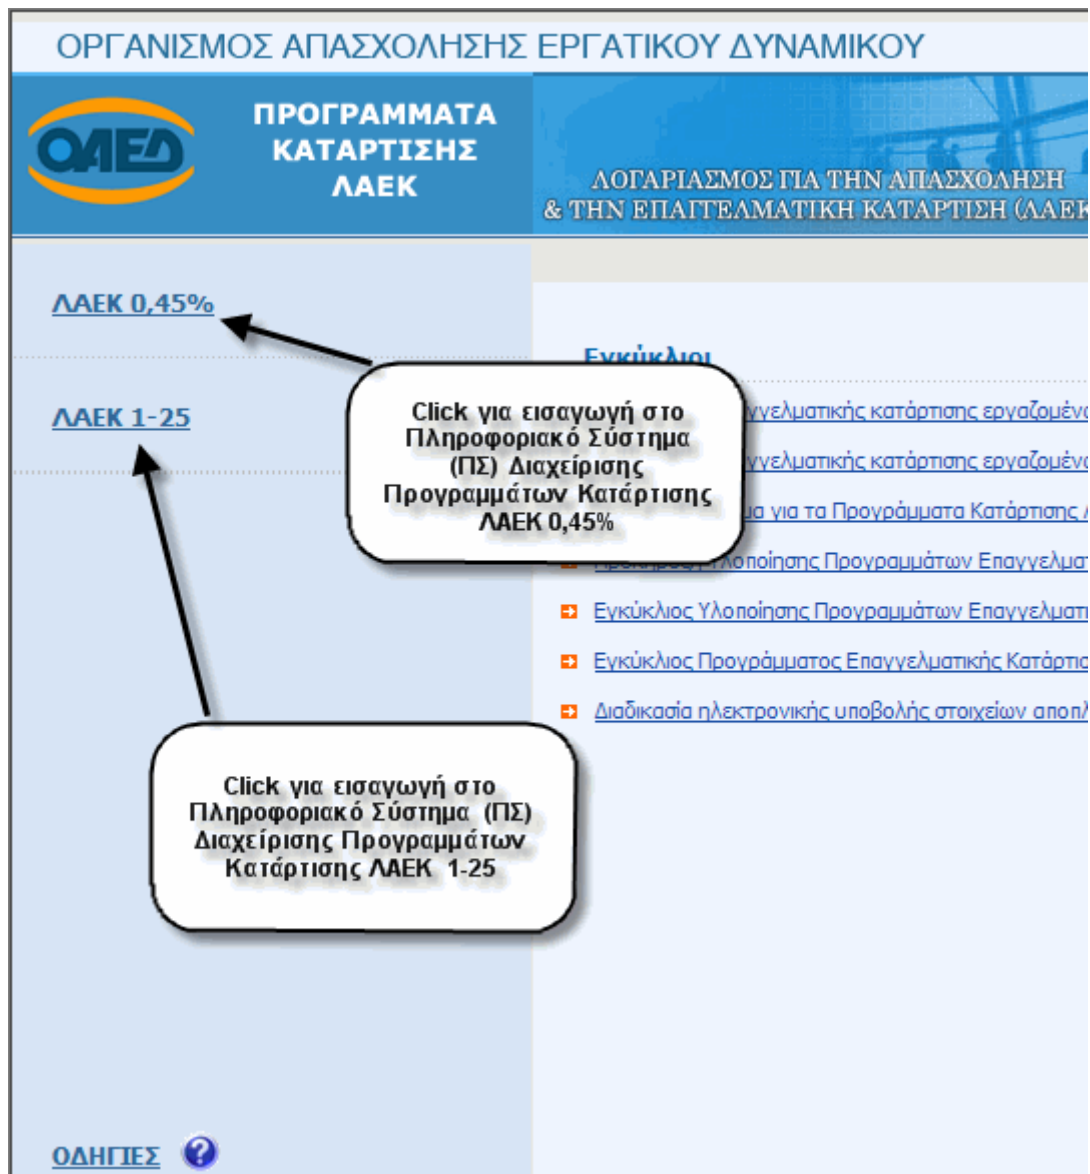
ΟΡΓΑΝΙΣΜΟΣ ΑΠΑΣΧΟΛΗΣΗΣ ΕΡΓΑΤΙΚΟΥ ΔΥΝΑΜΙΚΟΥ

ΟΑΕΔ

ΠΡΟΓΡΑΜΜΑΤΑ ΚΑΤΑΡΤΙΣΗΣ ΛΑΕΚ

ΛΟΓΑΡΙΑΣΜΟΣ ΓΙΑ ΤΗΝ ΑΠΑΣΧΟΛΗΣΗ & ΤΗΝ ΕΠΑΓΓΕΛΜΑΤΙΚΗ ΚΑΤΑΡΤΙΣΗ (ΛΑΕΚ

ΛΑΕΚ 0,45%

ΛΑΕΚ 1-25

Εγκύκλιοι

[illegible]γγελματικής κατάρτισης εργαζομένα

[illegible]γγελματικής κατάρτισης εργαζομένα

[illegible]μα για τα Προγράμματα Κατάρτισης Λ

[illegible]λοποίησης Προγραμμάτων Επαγγελματ

Εγκύκλιος Υλοποίησης Προγραμμάτων Επαγγελματι

Εγκύκλιος Προγράμματος Επαγγελματικής Κατάρτισ

Διαδικασία ηλεκτρονικής υποβολής στοιχείων αποπλ

Click για εισαγωγή στο Πληροφοριακό Σύστημα (ΠΣ) Διαχείρισης Προγραμμάτων Κατάρτισης ΛΑΕΚ 0,45%

Click για εισαγωγή στο Πληροφοριακό Σύστημα (ΠΣ) Διαχείρισης Προγραμμάτων Κατάρτισης ΛΑΕΚ 1-25

ΟΔΗΓΙΕΣ ?